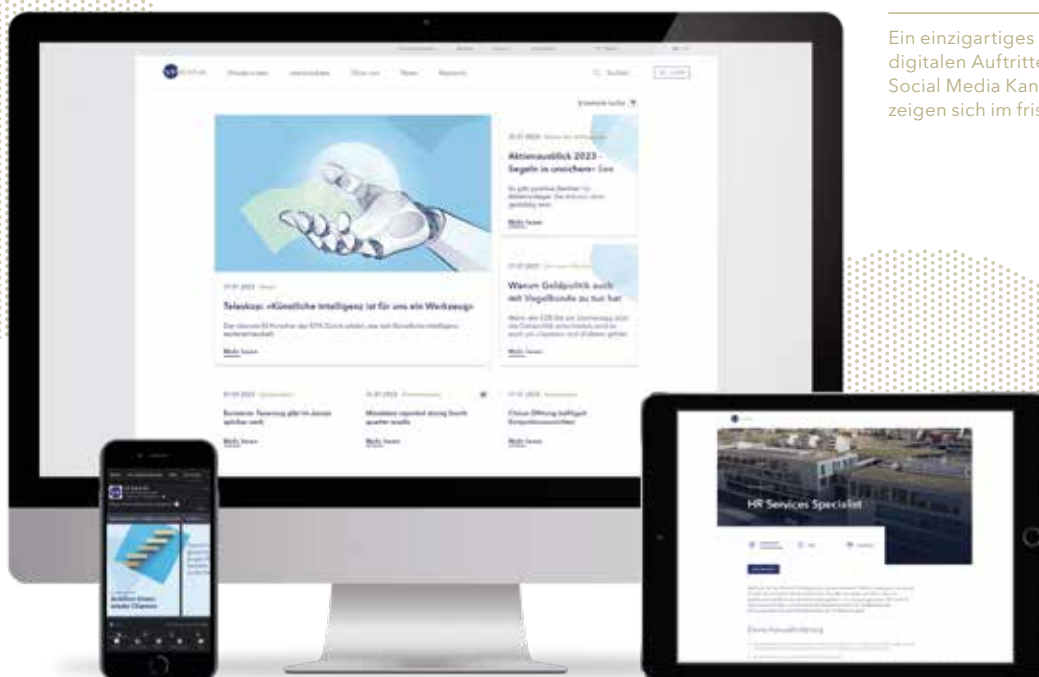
Ein einzigartiges
digitalen Auftritte
Social Media Kan
zeigen sich im fris

Privatkunden Institutionelle Über uns News Research

Erweiterte Suche

Teleskop: «Künstliche Intelligenz ist für uns ein Werkzeug»

Mehr lesen

Aktienausblick 2023 - Segeln in unsicherer See

Mehr lesen

Warum Geldpolitik auch mit Vogelkunde zu tun hat

Mehr lesen

Mehr lesen

Mehr lesen

China-Öffnung beflügelt Konjunkturaussichten

Mehr lesen

HR Services Specialist

Deine Herausforderung